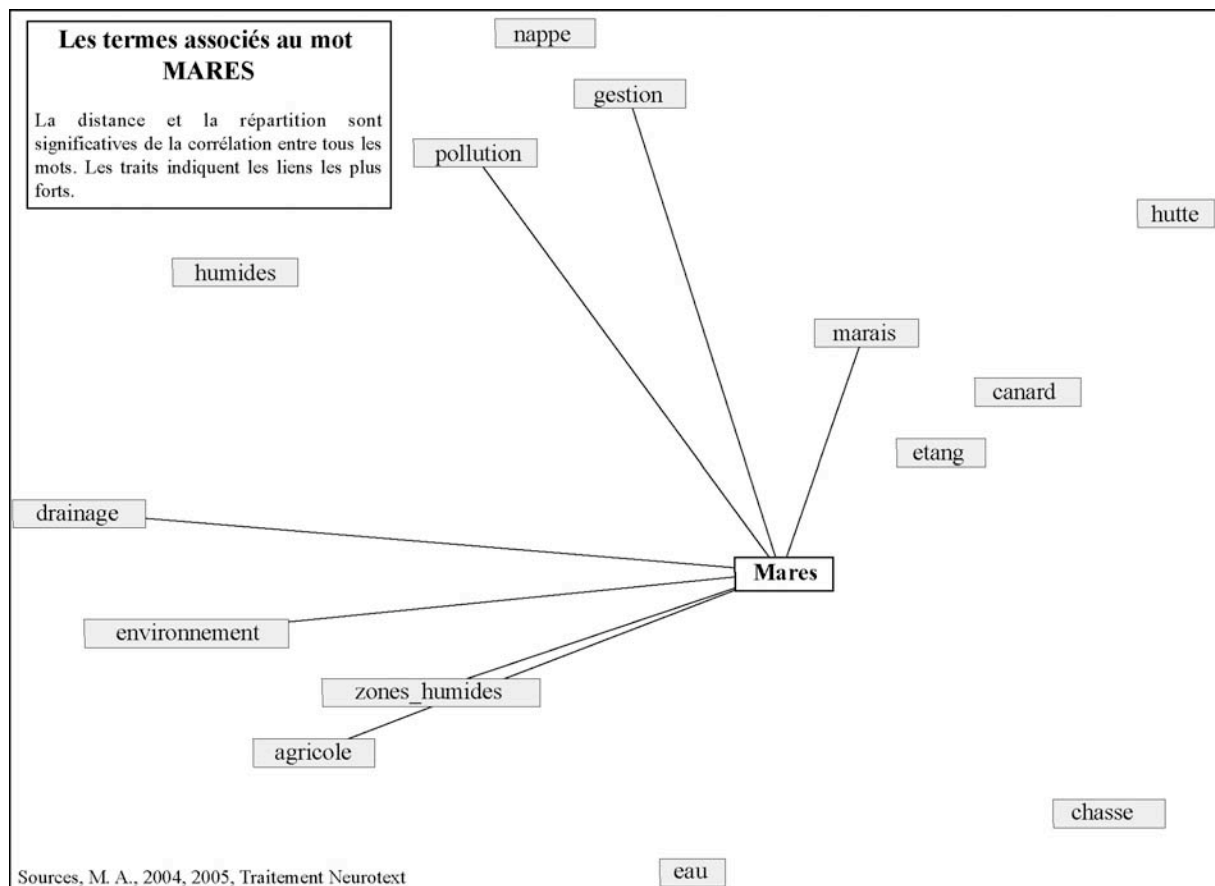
Les termes associés au mot MARES

La distance et la répartition sont significatives de la corrélation entre tous les mots. Les traits indiquent les liens les plus forts.

nappe

gestion

pollution

hutte

humides

marais

canard

etang

drainage

Mares

environnement

zones_humides

agricole

chasse

eau

Sources, M. A., 2004, 2005, Traitement Neurotext